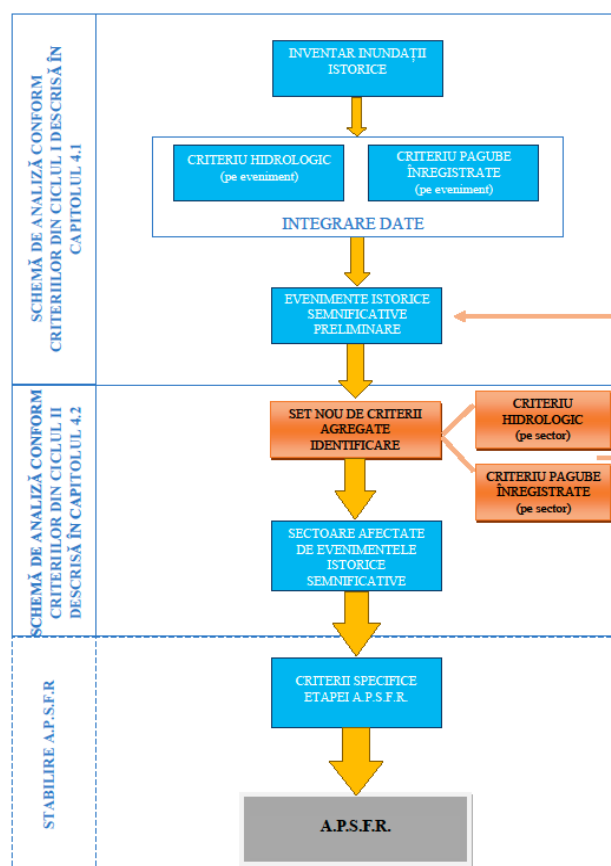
SCHEMĂ DE ANALIZĂ CONFORM CRITERIILOR DIN CICLUL I DESCRISĂ ÎN CAPITOLUL 4.1

INVENTAR INUNDAȚII ISTORICE

CRITERIU HIDROLOGIC (pe eveniment)

CRITERIU PAGUBE ÎNREGISTRATE (pe eveniment)

INTEGRARE DATE

EVENIMENTE ISTORICE SEMNIFICATIVE PRELIMINARE

SCHEMĂ DE ANALIZĂ CONFORM CRITERIILOR DIN CICLUL II DESCRISĂ ÎN CAPITOLUL 4.2

SET NOU DE CRITERII AGREGATE IDENTIFICARE

CRITERIU HIDROLOGIC (pe sector)

CRITERIU PAGUBE ÎNREGISTRATE (pe sector)

SECTOARE AFECTATE DE EVENIMENTELE ISTORICE SEMNIFICATIVE

STABILIRE A.P.S.F.R

CRITERII SPECIFICE ETAPEI A.P.S.F.R.

A.P.S.F.R.